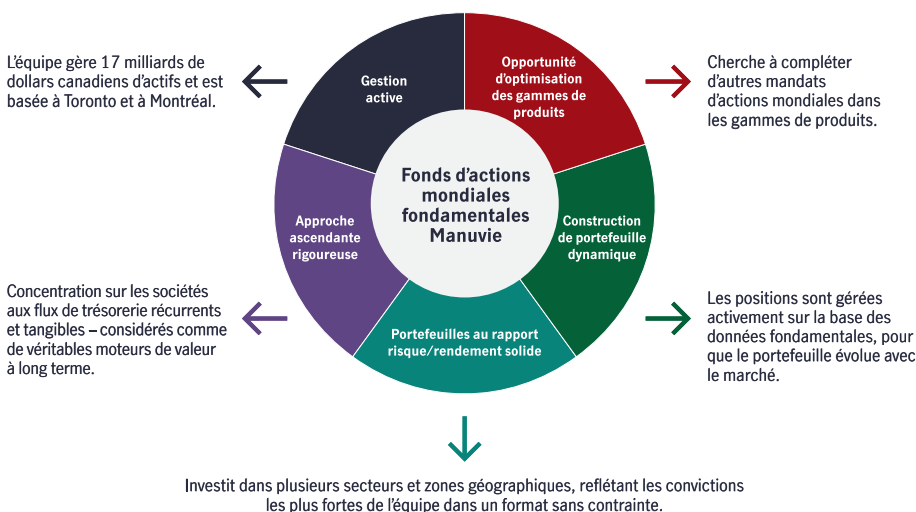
L'équipe gère 17 milliards de dollars canadiens d'actifs et est basée à Toronto et à Montréal.

Gestion active

Opportunité d'optimisation des gammes de produits

Cherche à compléter d'autres mandats d'actions mondiales dans les gammes de produits.

Fonds d'actions mondiales fondamentales Manuvie

Approche ascendante rigoureuse

Construction de portefeuille dynamique

Concentration sur les sociétés aux flux de trésorerie récurrents et tangibles – considérés comme de véritables moteurs de valeur à long terme.

Portefeuilles au rapport risque/rendement solide

Les positions sont gérées activement sur la base des données fondamentales, pour que le portefeuille évolue avec le marché.

Investit dans plusieurs secteurs et zones géographiques, reflétant les convictions les plus fortes de l'équipe dans un format sans contrainte.